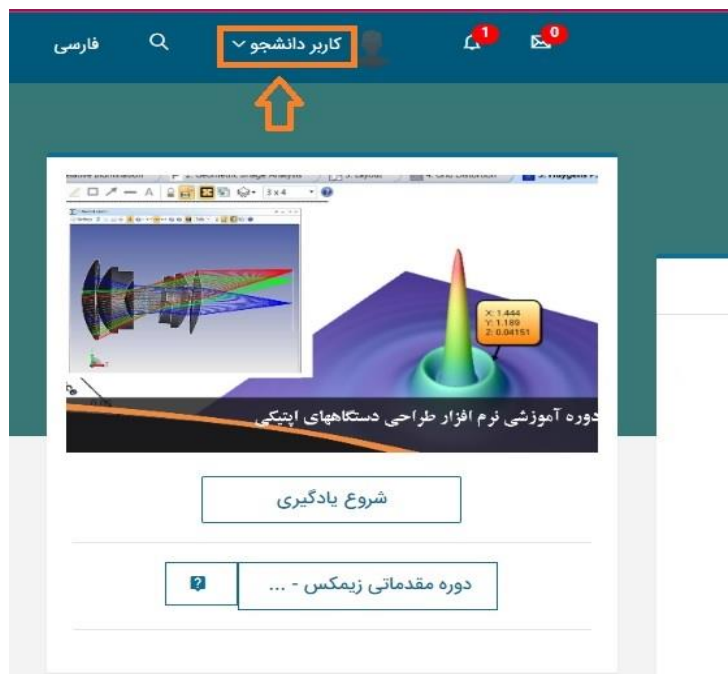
فارسی
کاربر دانشجو
1
0
2: Geometric Image Analysis
3: Layout
4: Grid Distortion
5: Huygens P
3x4
X: 1.444
Y: 1.189
Z: 0.04151
دوره آموزشی نرم افزار طراحی دستگاههای اپتیکی
شروع یادگیری
دوره مقدماتی زیمکس - ...